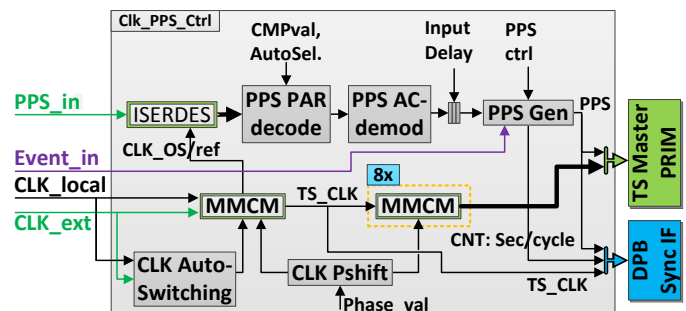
Clk_PPS_Ctrl

CMPval, AutoSel.

Input Delay

PPS ctrl

PPS_in

ISERDES

PPS PAR decode

PPS AC-demod

PPS Gen

PPS

TS Master PRIM

CLK_OS/ref

Event_in

CLK_local

8x

MMCM

TS_CLK

MMCM

CLK_ext

CNT: Sec/cycle

CLK Auto-Switching

CLK Pshift

TS_CLK

DPB Sync IF

Phase_val